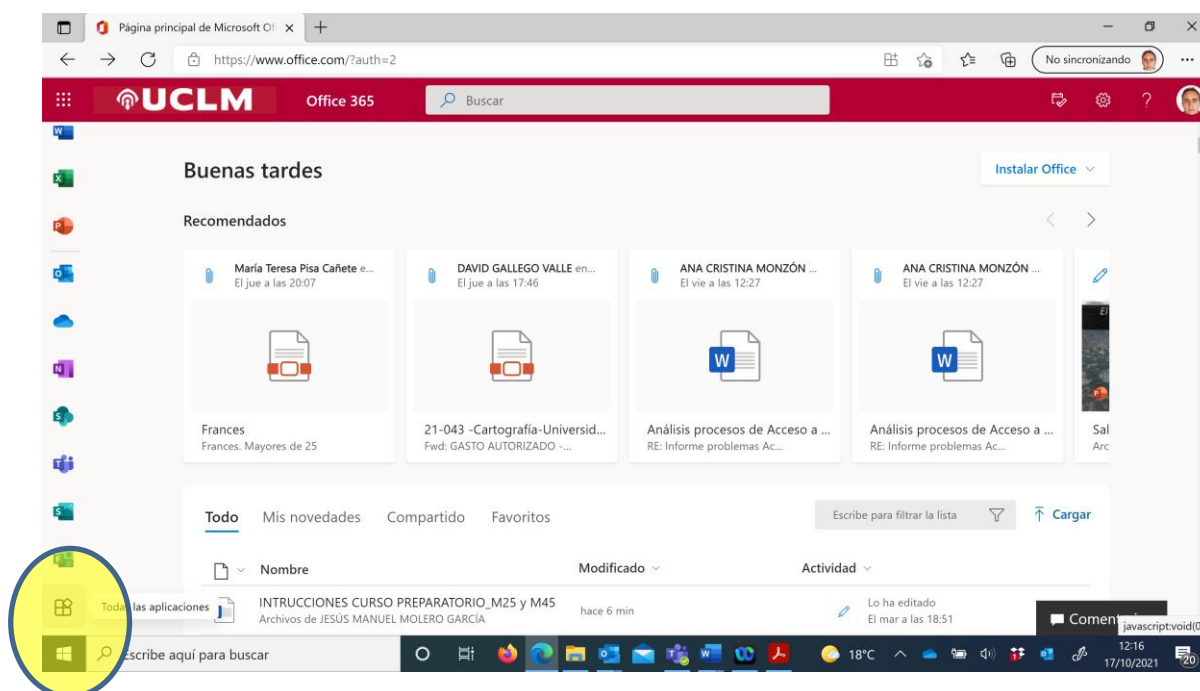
Página principal de Microsoft Of ×

https://www.office.com/?auth=2

No sincronizando

UCLM Office 365 Buscar

Buenas tardes

Instalar Office

Recomendados

María Teresa Pisa Cañete e...
El jue a las 20:07

Frances
Frances. Mayores de 25

DAVID GALLEGO VALLE en...
El jue a las 17:46

21-043 -Cartografía-Universid...
Fwd: GASTO AUTORIZADO -...

ANA CRISTINA MONZÓN ...
El vie a las 12:27

Análisis procesos de Acceso a ...
RE: Informe problemas Ac...

ANA CRISTINA MONZÓN ...
El vie a las 12:27

Análisis procesos de Acceso a ...
RE: Informe problemas Ac...

Sal
Arc

Todo Mis novedades Compartido Favoritos

Escribe para filtrar la lista

Cargar

Nombre Modificado Actividad

INTRUCCIONES CURSO PREPARATORIO_M25 y M45
Archivos de JESÚS MANUEL MOLERO GARCÍA

hace 6 min

Lo ha editado
El mar a las 18:51

Todas las aplicaciones

Comen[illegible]

javascript:void(0

Escribe aquí para buscar

18°C

12:16
17/10/2021

20